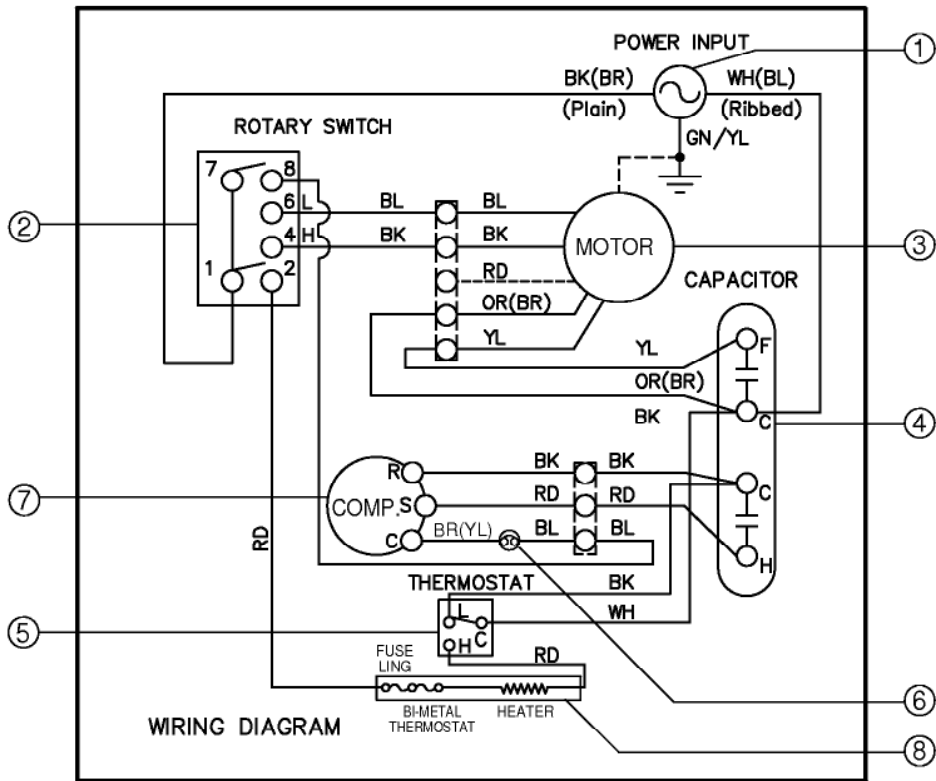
POWER INPUT
①
BK(BR)
(Plain)
WH(BL)
(Ribbed)
GN/YL
ROTARY SWITCH
7
8
6
L
4
H
1
2
②
BL
BK
BL
BK
RD
OR(BR)
YL
MOTOR
③
CAPACITOR
YL
F
OR(BR)
BK
C
④
⑦
R
COMP.
S
C
BK
RD
BR(YL)
BK
RD
BL
BL
C
H
RD
THERMOSTAT
BK
WH
⑤
L
H
C
FUSE LING
RD
BI-METAL THERMOSTAT
HEATER
⑥
WIRING DIAGRAM
⑧